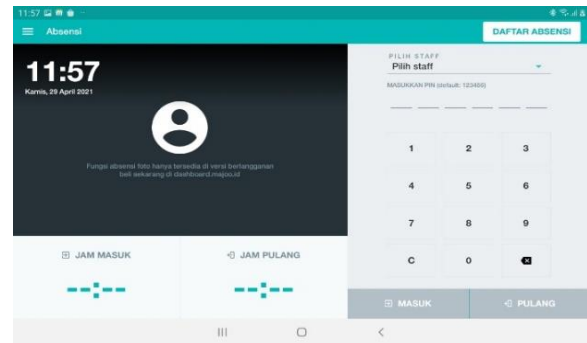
11:57

Absensi

DAFTAR ABSENSI

11:57
Kamis, 29 April 2021

Fungsi absensi foto hanya tersedia di versi berlangganan
beli sekarang di dashboard.majoo.id

PILIH STAFF
Pilih staff

MASUKKAN PIN (default: 123456)

| 1 | 2 | 3 |
|---|---|---|
| 4 | 5 | 6 |
| 7 | 8 | 9 |
| C | 0 | |

JAM MASUK

JAM PULANG

--:--

--:--

MASUK

PULANG